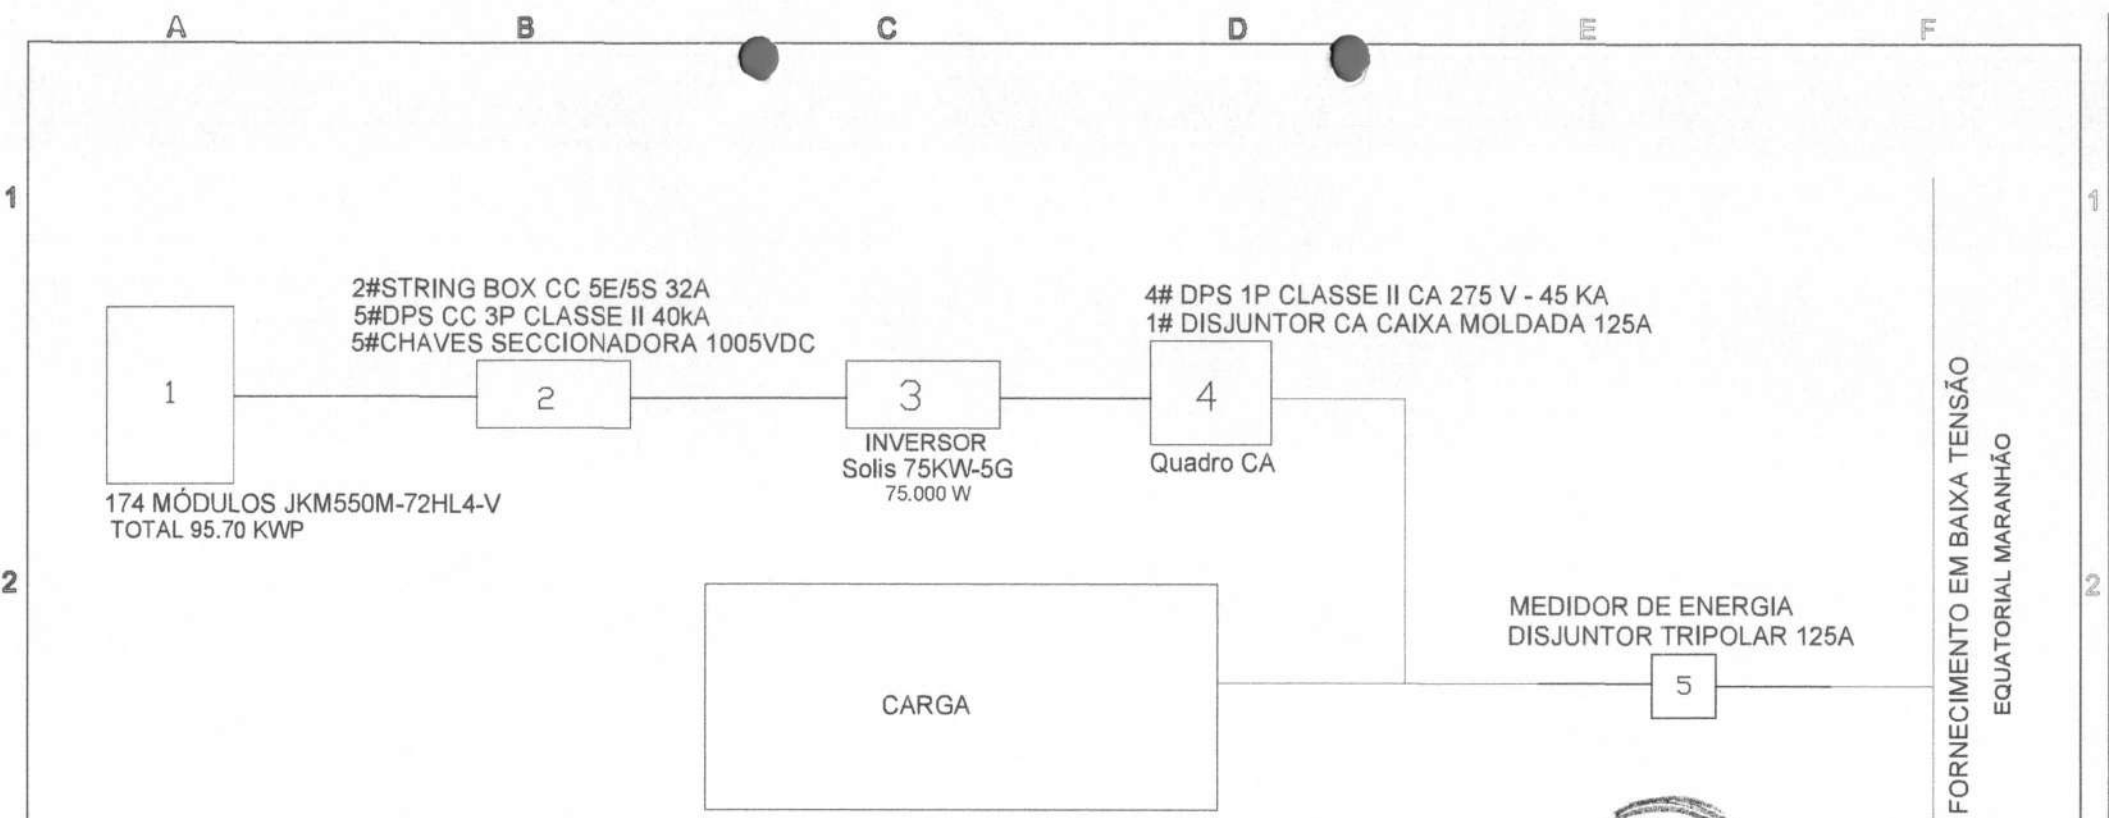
A B C D E F

1

1

2#STRING BOX CC 5E/5S 32A
5#DPS CC 3P CLASSE II 40kA
5#CHAVES SECCIONADORA 1005VDC

4# DPS 1P CLASSE II CA 275 V - 45 KA
1# DISJUNTOR CA CAIXA MOLDADA 125A

1

2

3

4

INVERSOR
Solis 75KW-5G
75.000 W

Quadro CA

174 MÓDULOS JKM550M-72HL4-V
TOTAL 95.70 KWP

FORNECIMENTO EM BAIXA TENSÃO
EQUATORIAL MARANHÃO

2

2

MEDIDOR DE ENERGIA
DISJUNTOR TRIPOLAR 125A

5

CARGA